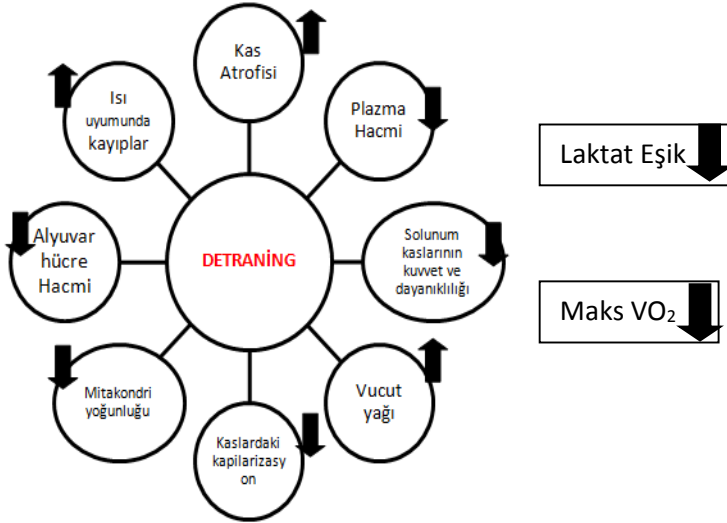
DETRANİNG

Kas Atrofisi

Plazma Hacmi

Solunum kaslarının kuvvet ve dayanıklılığı

Vucut yağı

Kaslardaki kapilarizasyon

Mitakondri yoğunluğu

Alyuvar hücre Hacmi

Isı uyumunda kayıplar

Laktat Eşik

Maks $VO_2$